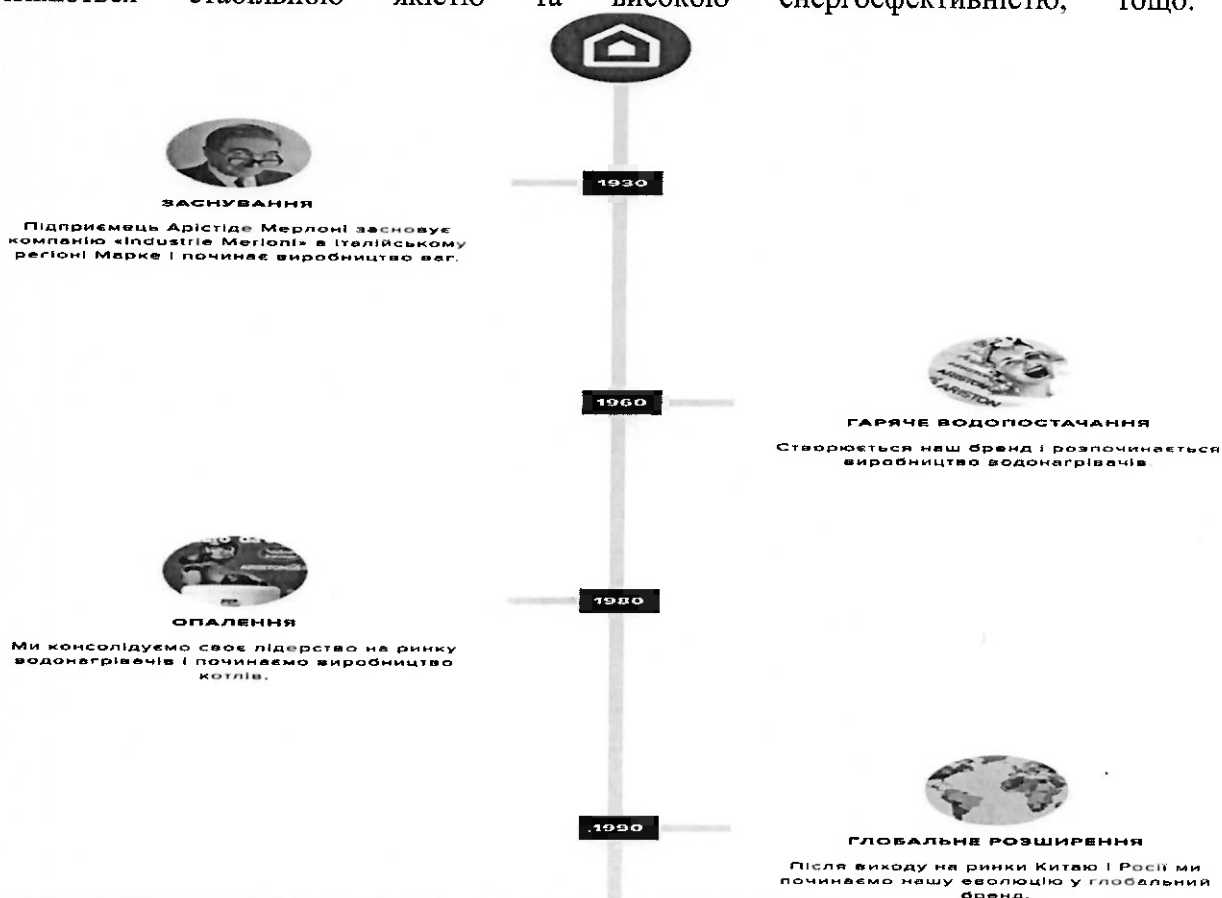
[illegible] стабільною якістю та високою енергоефективністю, тощо.

1930

ЗАСНУВАННЯ

Підприємець Арістіде Мерлоні засновує компанію «Industrie Merloni» в італійському регіоні Марке і починає виробництво ваг.

ARISTON

1960

ГАРЯЧЕ ВОДОПОСТАЧАННЯ

Створюється наш бренд і розпочинається виробництво водонагрівачів.

1980

ОПАЛЕННЯ

Ми консолідуємо своє лідерство на ринку водонагрівачів і починаємо виробництво котлів.

1990

ГЛОБАЛЬНЕ РОЗШИРЕННЯ

Після виходу на ринки Китаю і Росії ми починаємо нашу еволюцію у глобальний бренд.